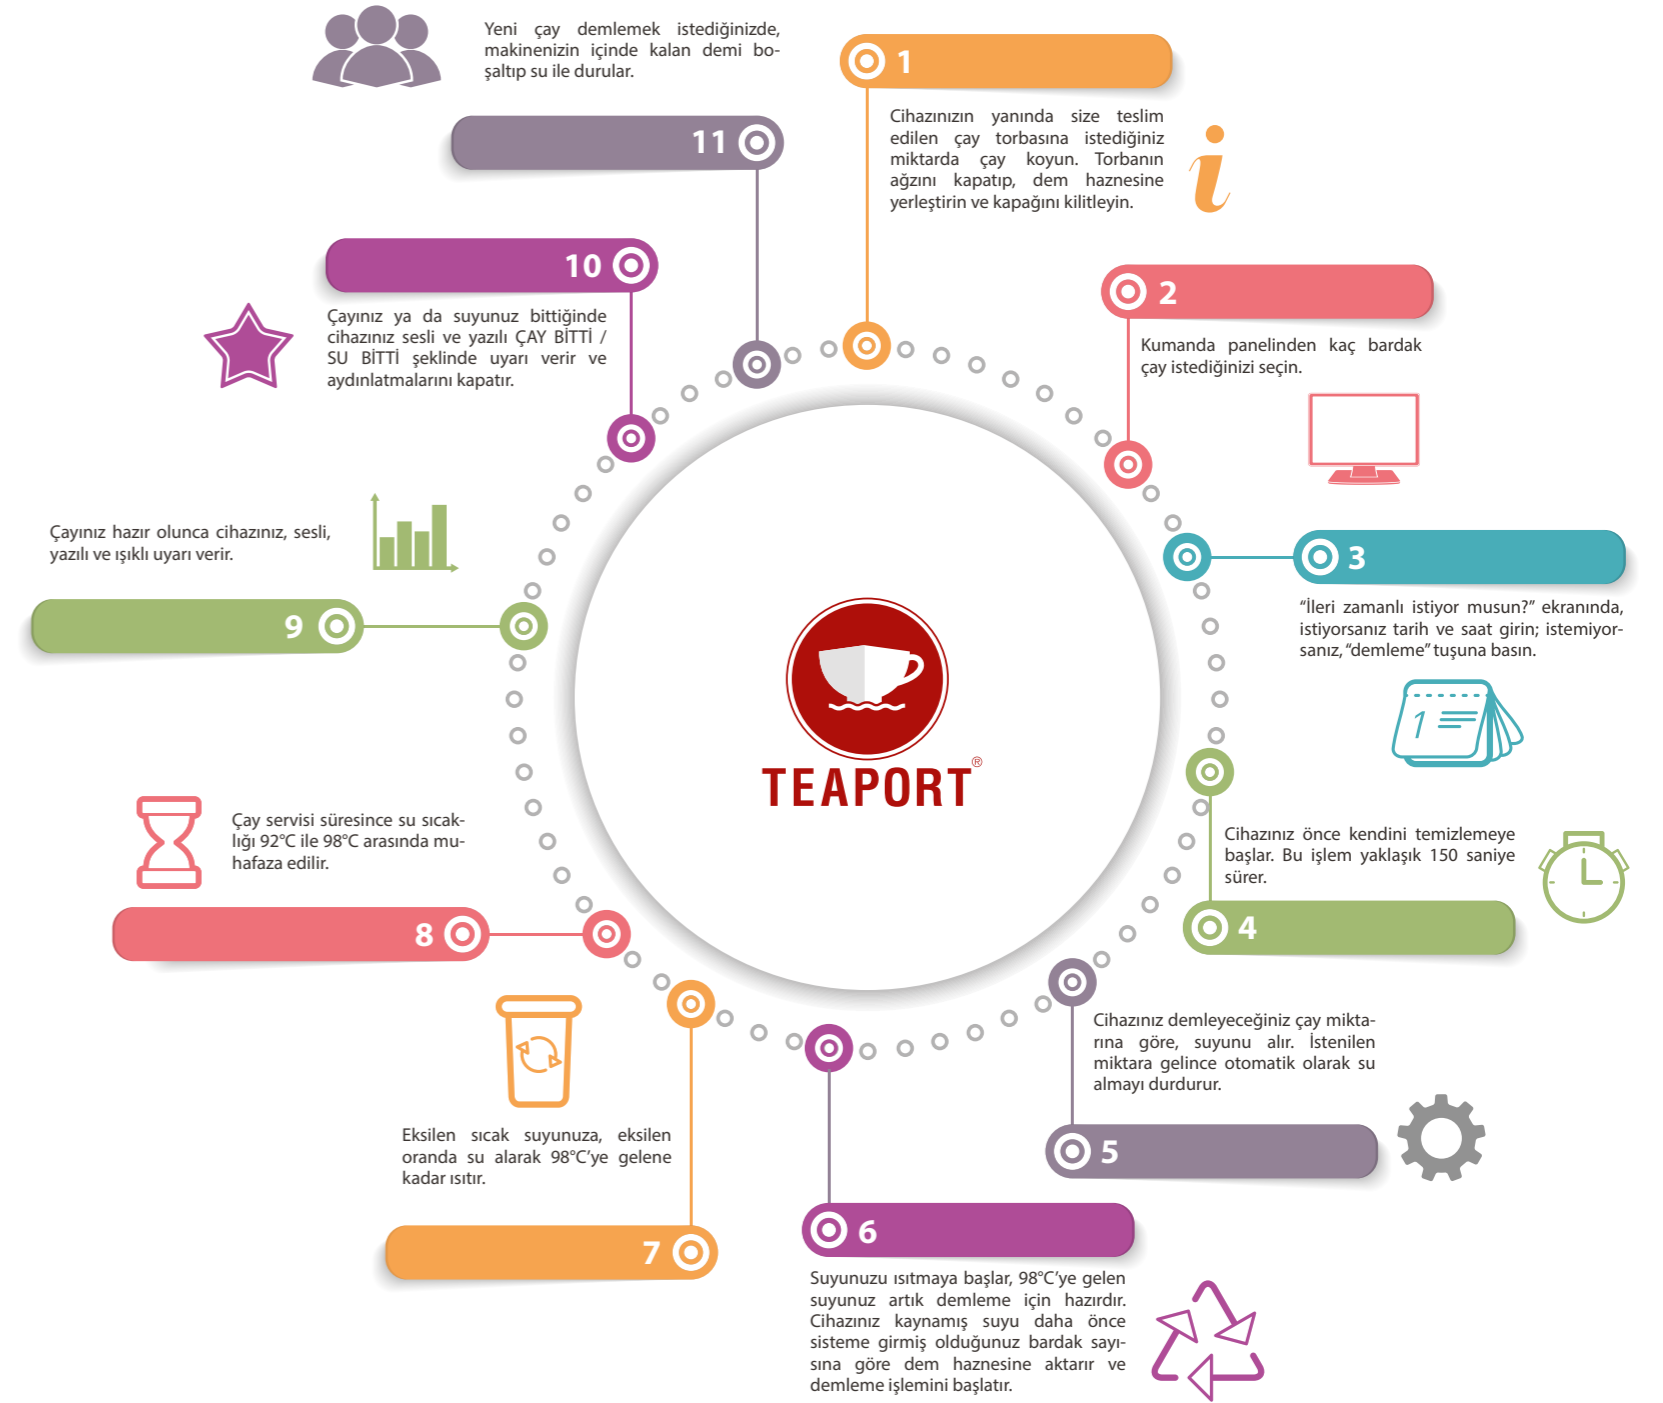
Yeni çay demlemek istediğinizde, makinenizin içinde kalan demi boşaltıp su ile durular.

11

1

Cihazınızın yanında size teslim edilen çay torbasına istediğiniz miktarda çay koyun. Torbanın ağzını kapatıp, dem haznesine yerleştirin ve kapağını kilitleyin.

10

Çayınız ya da suyunuz bittiğinde cihazınız sesli ve yazılı ÇAY BİTTİ / SU BİTTİ şeklinde uyarı verir ve aydınlatmalarını kapatır.

2

Kumanda panelinden kaç bardak çay istediğinizi seçin.

Çayınız hazır olunca cihazınız, sesli, yazılı ve ışıklı uyarı verir.

3

"İleri zamanlı istiyor musun?" ekranında, istiyorsanız tarih ve saat girin; istemiyorsanız, "demleme" tuşuna basın.

9

TEAPORT®

Çay servisi süresince su sıcaklığı 92°C ile 98°C arasında muhafaza edilir.

Cihazınız önce kendini temizlemeye başlar. Bu işlem yaklaşık 150 saniye sürer.

8

4

Cihazınız demleyeceğiniz çay miktarına göre, suyunu alır. İstenilen miktara gelince otomatik olarak su almayı durdurur.

Eksilen sıcak suyunuza, eksilen oranda su alarak 98°C'ye gelene kadar ısıtır.

5

7

6

Suyunuzu ısıtmaya başlar, 98°C'ye gelen suyunuz artık demleme için hazırdır. Cihazınız kaynamış suyu daha önce sisteme girmiş olduğunuz bardak sayısına göre dem haznesine aktarır ve demleme işlemini başlatır.